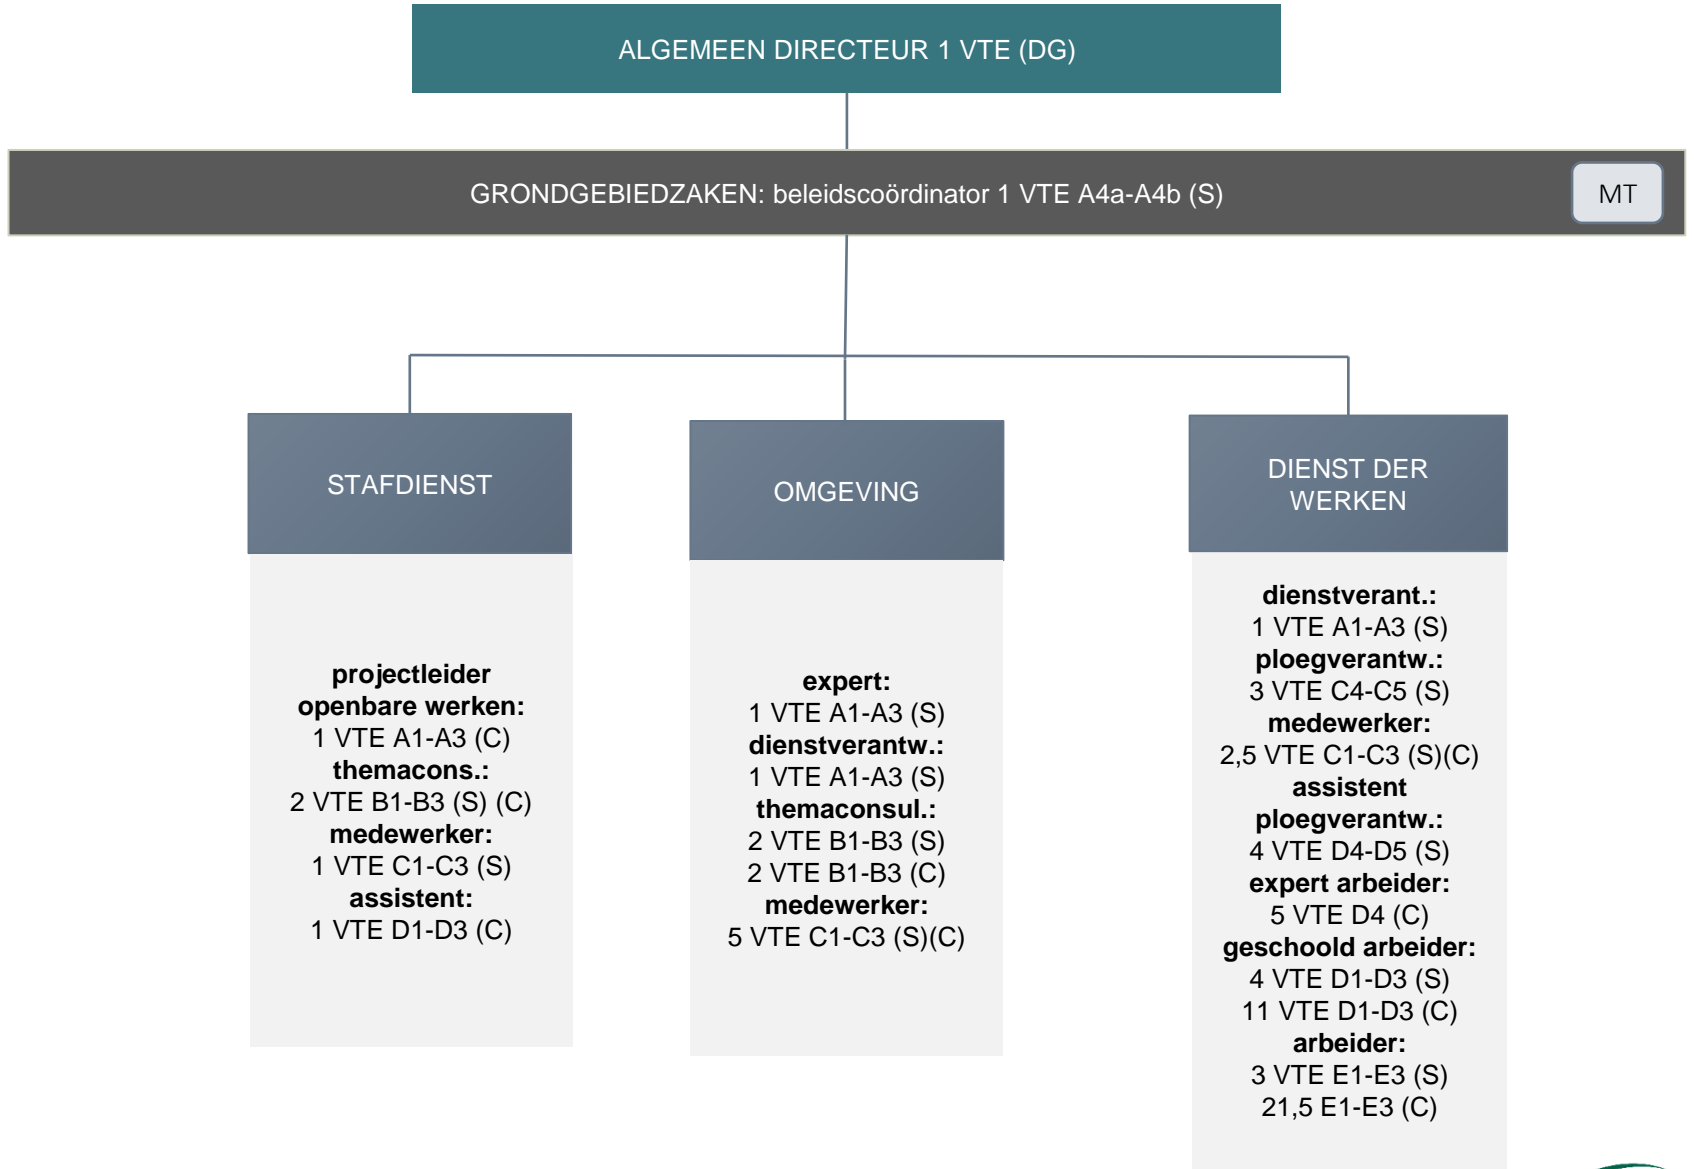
ALGEMEEN DIRECTEUR 1 VTE (DG)

GRONDGEBIEDZAKEN: beleidscoördinator 1 VTE A4a-A4b (S)

MT

STAFDIENST

projectleider openbare werken:
1 VTE A1-A3 (C)
themacons.:
2 VTE B1-B3 (S) (C)
medewerker:
1 VTE C1-C3 (S)
assistent:
1 VTE D1-D3 (C)

OMGEVING

expert:
1 VTE A1-A3 (S)
dienstverantw.:
1 VTE A1-A3 (S)
themaconsul.:
2 VTE B1-B3 (S)
2 VTE B1-B3 (C)
medewerker:
5 VTE C1-C3 (S)(C)

DIENST DER WERKEN

dienstverant.:
1 VTE A1-A3 (S)
ploegverantw.:
3 VTE C4-C5 (S)
medewerker:
2,5 VTE C1-C3 (S)(C)
assistent ploegverantw.:
4 VTE D4-D5 (S)
expert arbeider:
5 VTE D4 (C)
geschoold arbeider:
4 VTE D1-D3 (S)
11 VTE D1-D3 (C)
arbeider:
3 VTE E1-E3 (S)
21,5 E1-E3 (C)